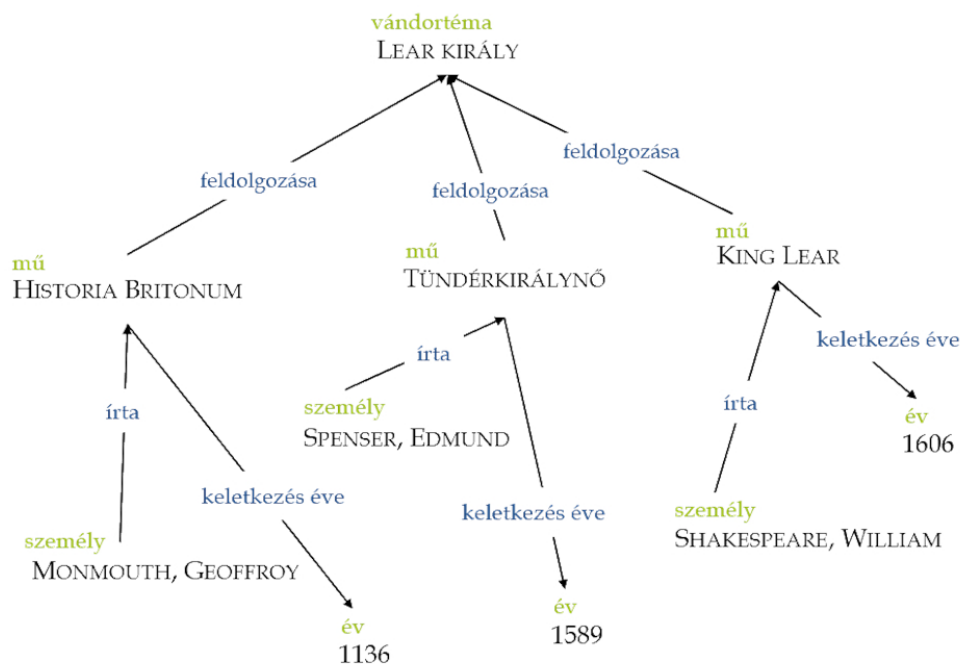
vándortéma
LEAR KIRÁLY

feldolgozása
feldolgozása
feldolgozása

mű
HISTORIA BRITONUM

mű
TÜNDÉRKIRÁLYNŐ

mű
KING LEAR

írta
írta
írta

keletkezés éve
keletkezés éve
keletkezés éve

személy
SPENSER, EDMUND

év
1606

személy
MONMOUTH, GEOFFROY

személy
SHAKESPEARE, WILLIAM

év
1589

év
1136